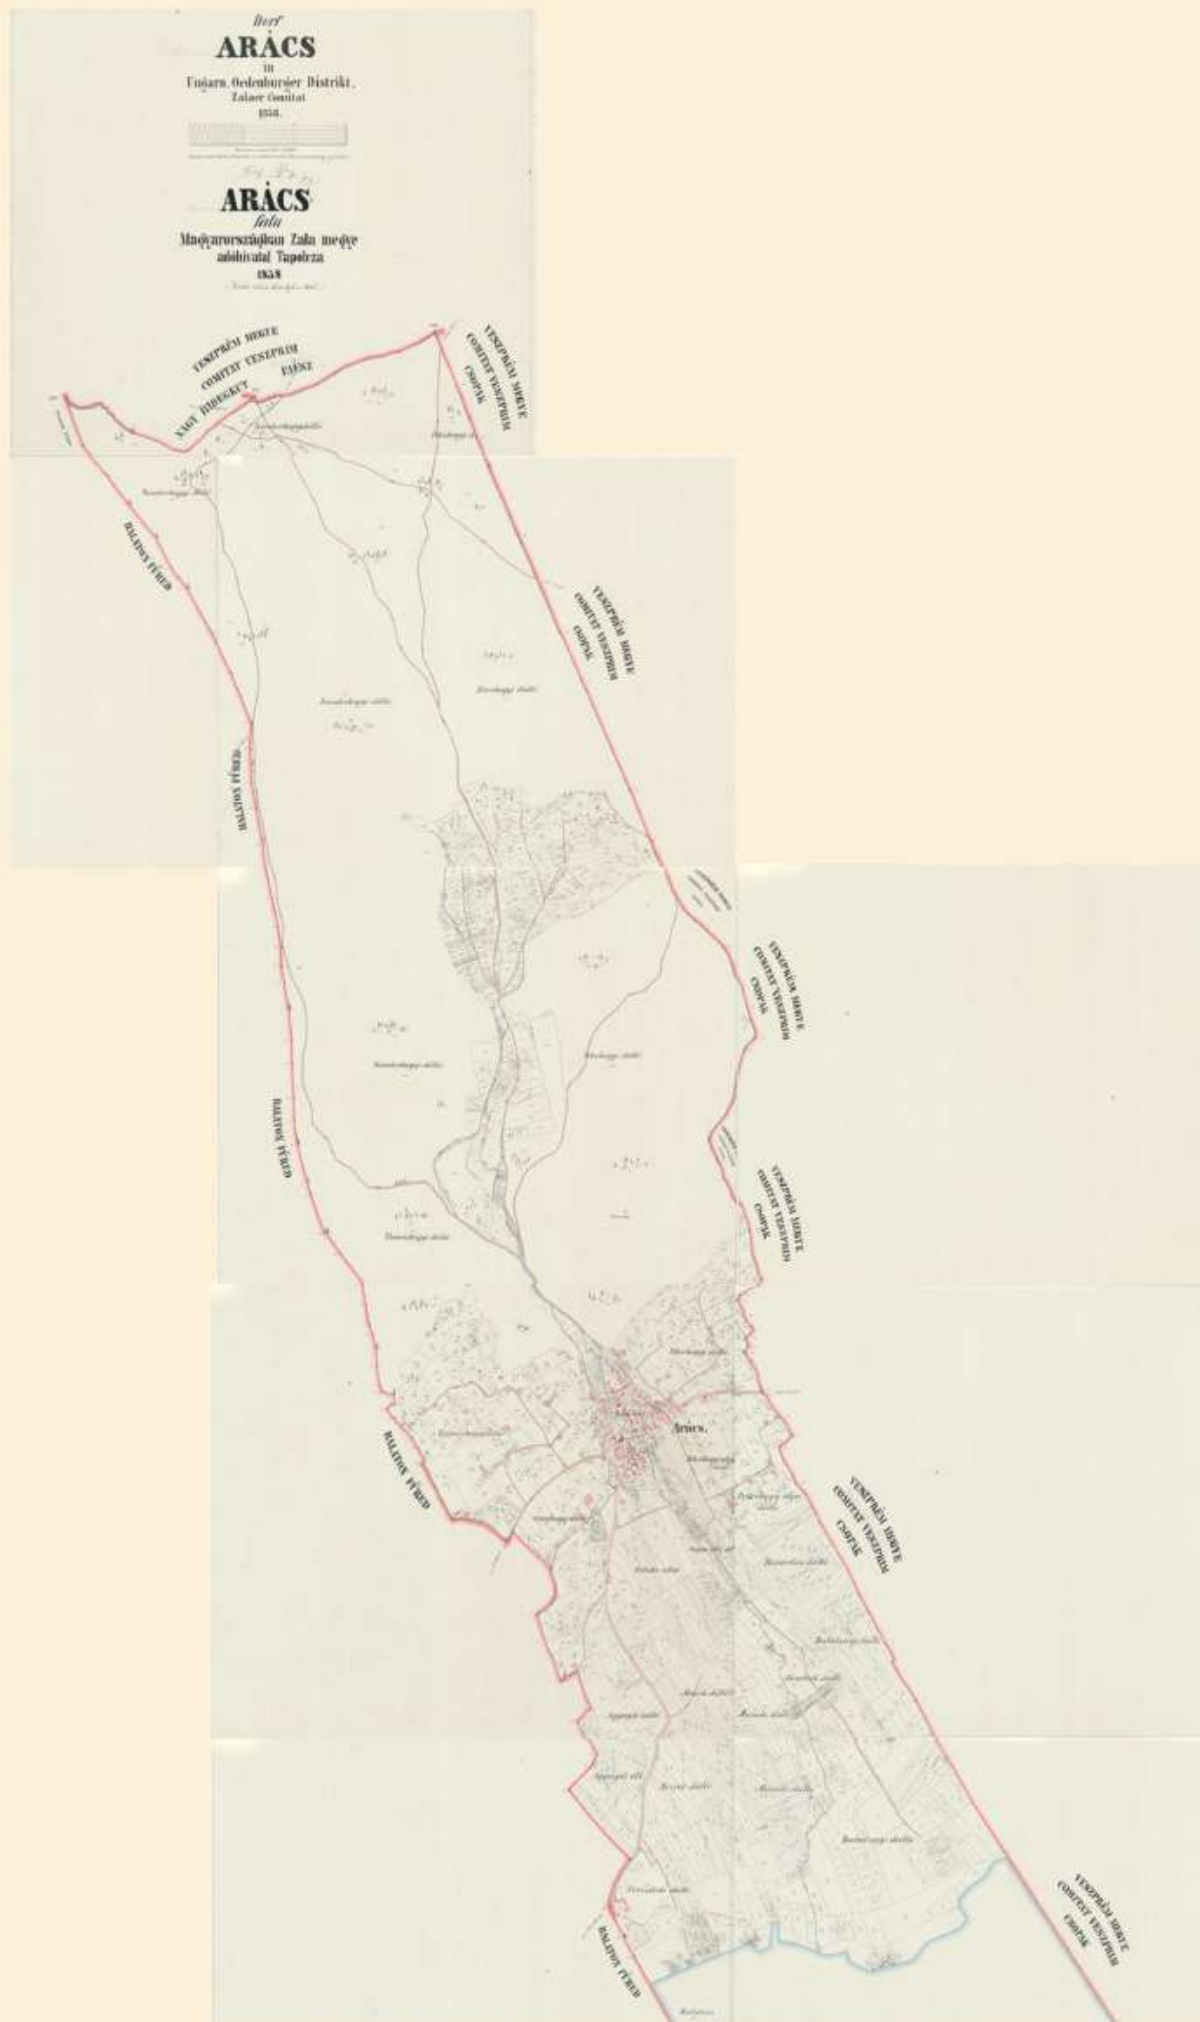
Dorf
ARÁCS
in
Ungarn, Oedenburger Distrikt,
Zalaer Comitat
1858.

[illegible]

ARÁCS
falu
Magyarországban Zala megye
adóhivatal Tapolcza
1858

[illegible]

VESZPRÉM MEGYE
COMITAT VESZPRIM
NAGY JÓDEGKÚT
FAJNE

VESZPRÉM MEGYE
COMITAT VESZPRIM
CSOPAK

BALATON FÜRED

VESZPRÉM MEGYE
COMITAT VESZPRIM
CSOPAK

BALATON FÜRED

VESZPRÉM MEGYE
COMITAT VESZPRIM
CSOPAK

BALATON FÜRED

VESZPRÉM MEGYE
COMITAT VESZPRIM
CSOPAK

Arács

BALATON FÜRED

VESZPRÉM MEGYE
COMITAT VESZPRIM
CSOPAK

BALATON FÜRED

VESZPRÉM MEGYE
COMITAT VESZPRIM
CSOPAK